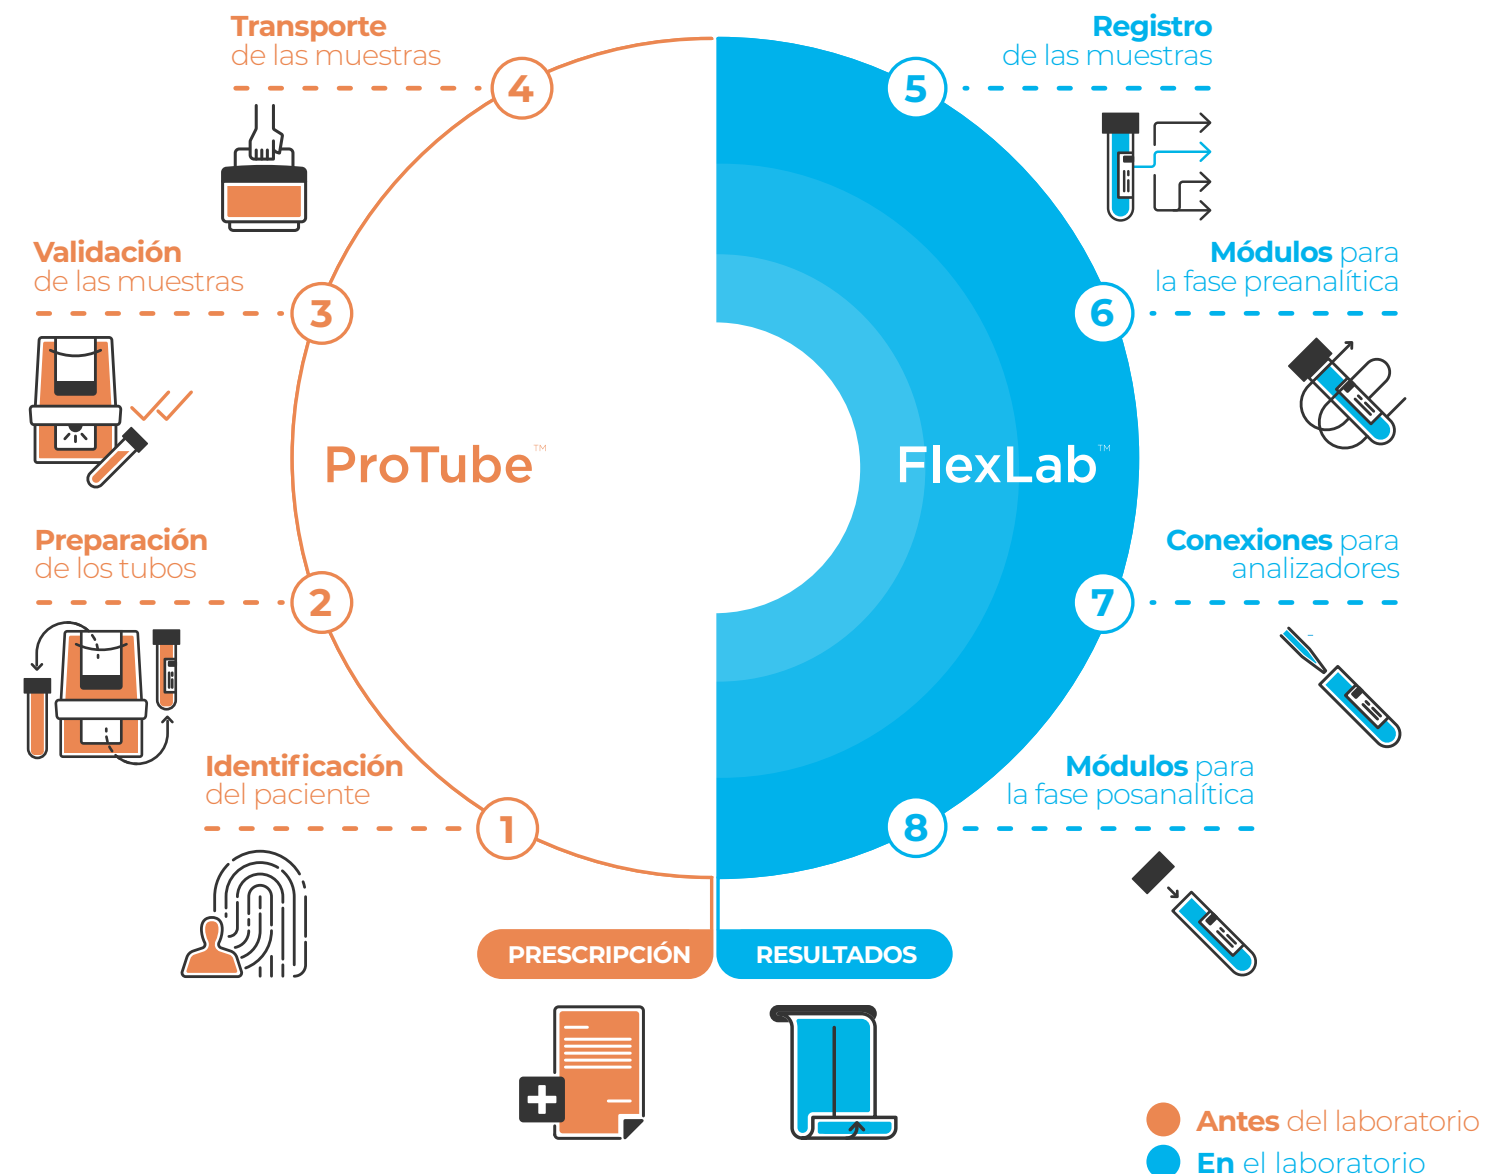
Transporte
de las muestras

4

Registro
de las muestras

5

Validación
de las muestras

3

Módulos para
la fase preanalítica

6

ProTube™

FlexLab™

Preparación
de los tubos

2

Conexiones para
analizadores

7

Identificación
del paciente

1

Módulos para
la fase posanalítica

8

PRESCRIPCIÓN

RESULTADOS

Antes del laboratorio
En el laboratorio